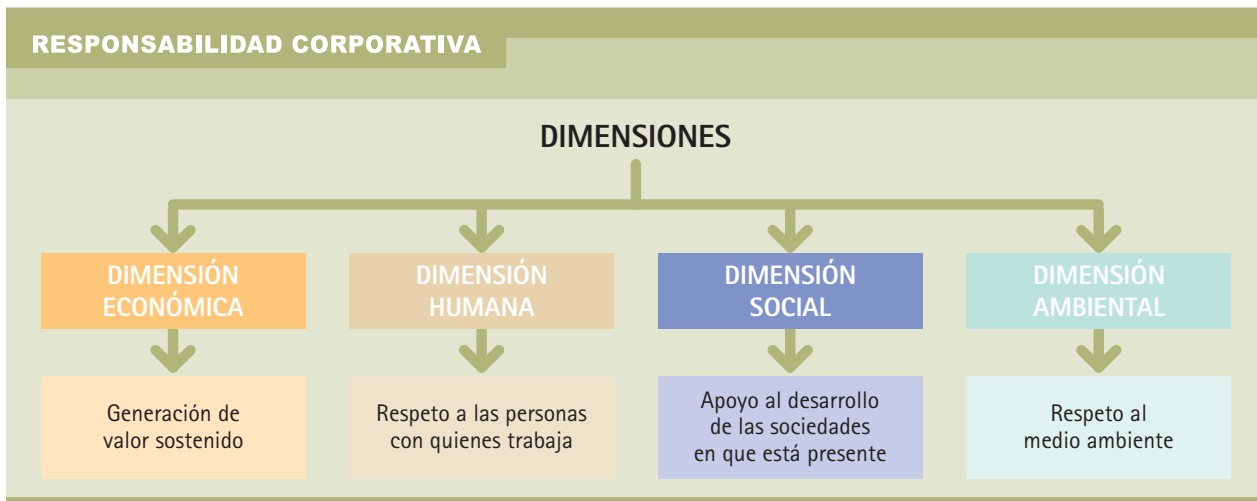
RESPONSABILIDAD CORPORATIVA

DIMENSIONES

DIMENSIÓN ECONÓMICA

Generación de valor sostenido

DIMENSIÓN HUMANA

Respeto a las personas con quienes trabaja

DIMENSIÓN SOCIAL

Apoyo al desarrollo de las sociedades en que está presente

DIMENSIÓN AMBIENTAL

Respeto al medio ambiente